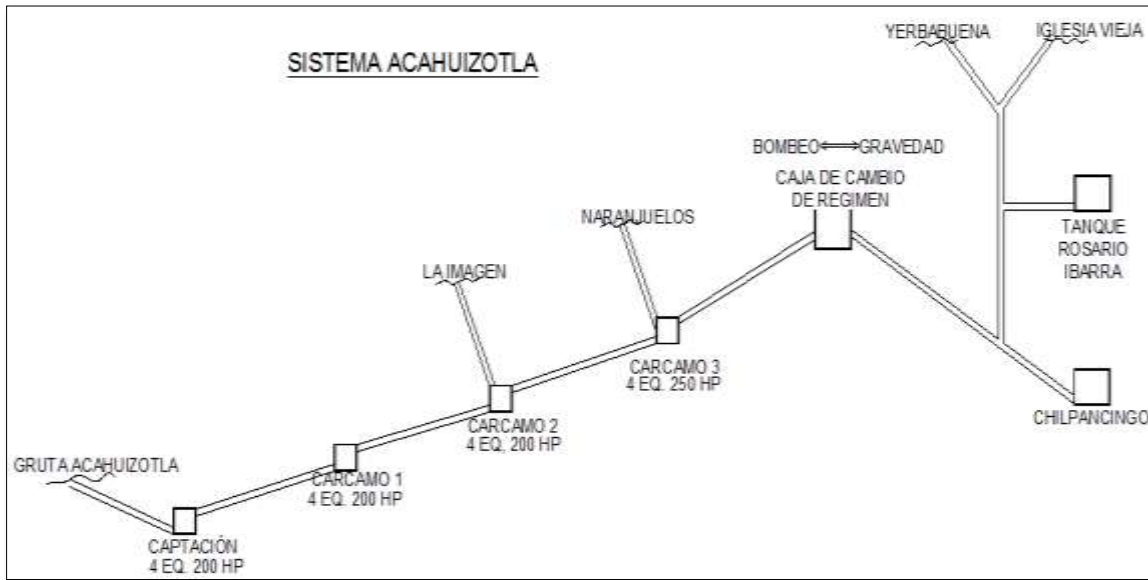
SISTEMA ACAHUIZOTLA

YERBABUENA

IGLESIA VIEJA

BOMBEO ⟺ GRAVEDAD

CAJA DE CAMBIO DE REGIMEN

TANQUE ROSARIO IBARRA

NARANJUELOS

LA IMAGEN

CARCAMO 3
4 EQ. 250 HP

CARCAMO 2
4 EQ. 200 HP

CHILPANCINGO

GRUTA ACAHUIZOTLA

CARCAMO 1
4 EQ. 200 HP

CAPTACIÓN
4 EQ. 200 HP